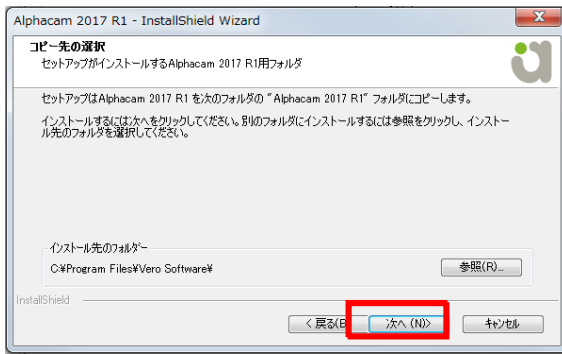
Alphacam 2017 R1 - InstallShield Wizard

コピー先の選択
セットアップがインストールするAlphacam 2017 R1用フォルダ

セットアップはAlphacam 2017 R1 を次のフォルダの "Alphacam 2017 R1" フォルダにコピーします。

インストールするには次へをクリックしてください。別のフォルダにインストールするには参照をクリックし、インストール先のフォルダを選択してください。

インストール先のフォルダー
C:¥Program Files¥Vero Software¥

参照(R)...

InstallShield

< 戻る(B

次へ (N)>

キャンセル